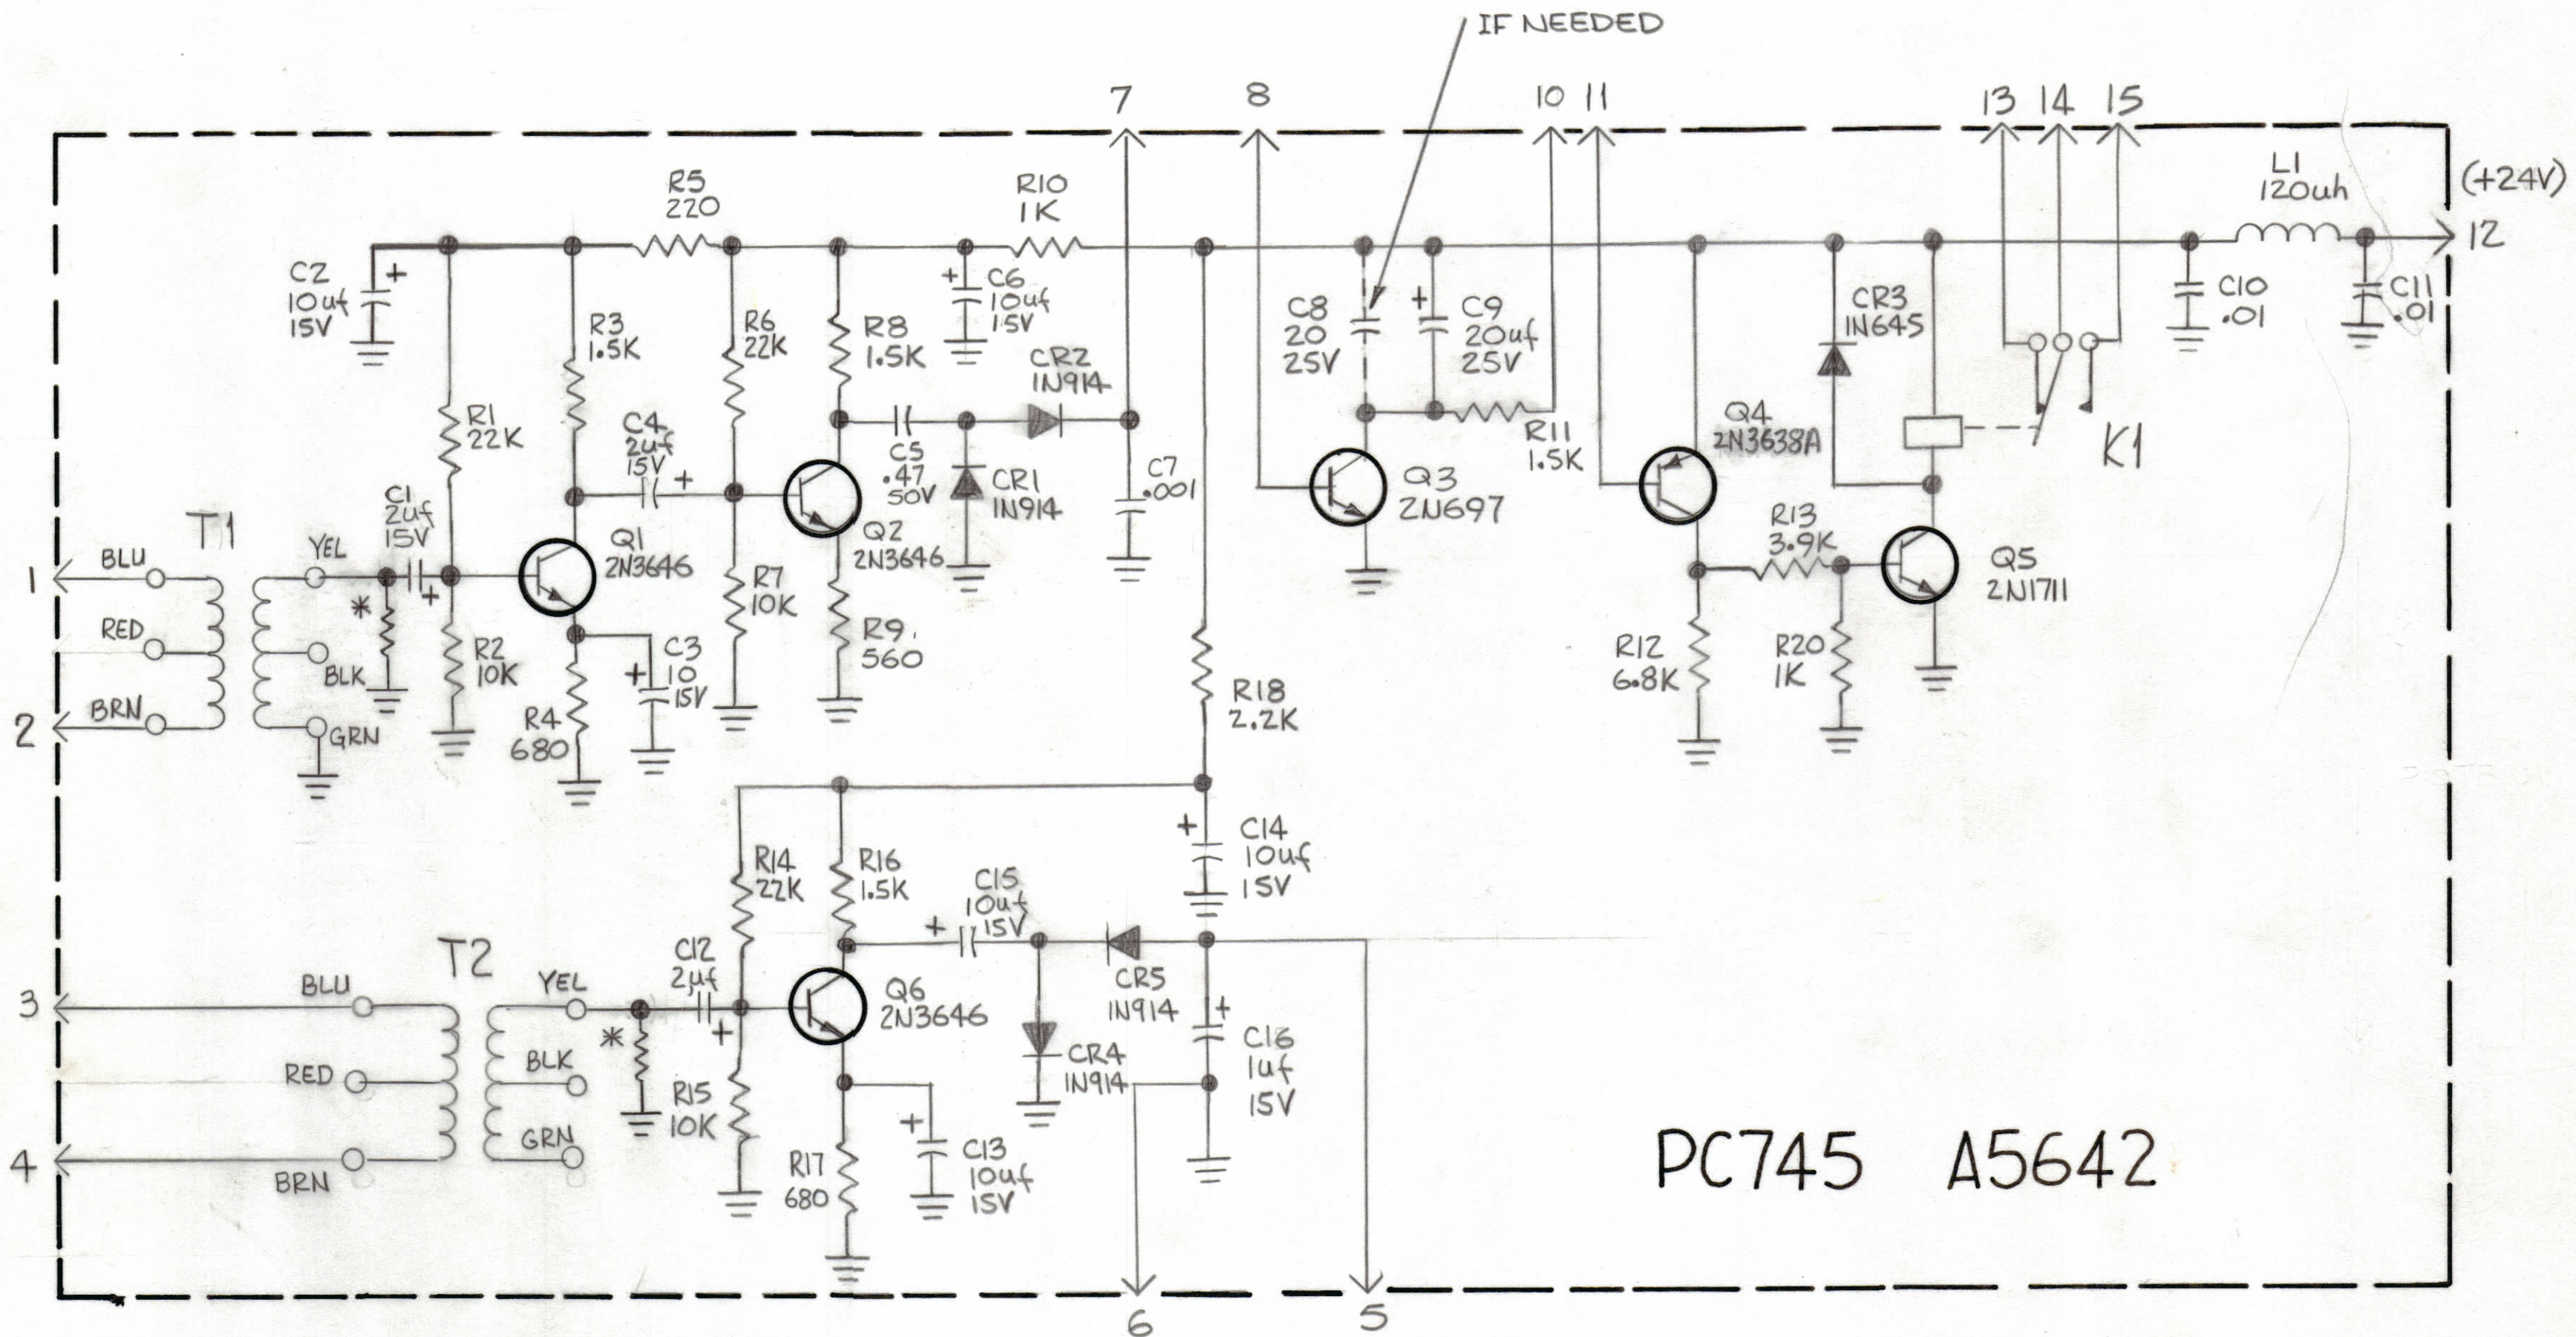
IF NEEDED

7 8 10 11 13 14 15

R5
220

R10
1K

L1
120uh

(+24V)
12

C2
10uf
15V
+

+ C6
10uf
15V

C8
20
25V

+ C9
20uf
25V

CR3
1N645

C10
.01

C11
.01

R3
1.5K

R6
22K

R8
1.5K

CR2
1N914

R1
22K

C4
2uf
15V
+

C5
.47
50V

CR1
1N914

C7
.001

R11
1.5K

Q4
2N3638A

K1

T1

C1
2uf
15V
+

Q1
2N3646

Q2
2N3646

Q3
2N697

R13
3.9K

Q5
2N1711

1 BLU
YEL
RED
*
BLK
2 BRN
GRN

R2
10K

R4
680

C3
10
15V
+

R7
10K

R9
560

R18
2.2K

R12
6.8K

R20
1K

+ C14
10uf
15V

R14
22K

R16
1.5K

C15
10uf
15V
+

T2

C12
2uf
+

Q6
2N3646

CR5
1N914

3 BLU
YEL
RED
BLK
*
GRN
4 BRN

R15
10K

CR4
1N914

+
C16
1uf
15V

R17
680

+ C13
10uf
15V

PC745 A5642

6 5